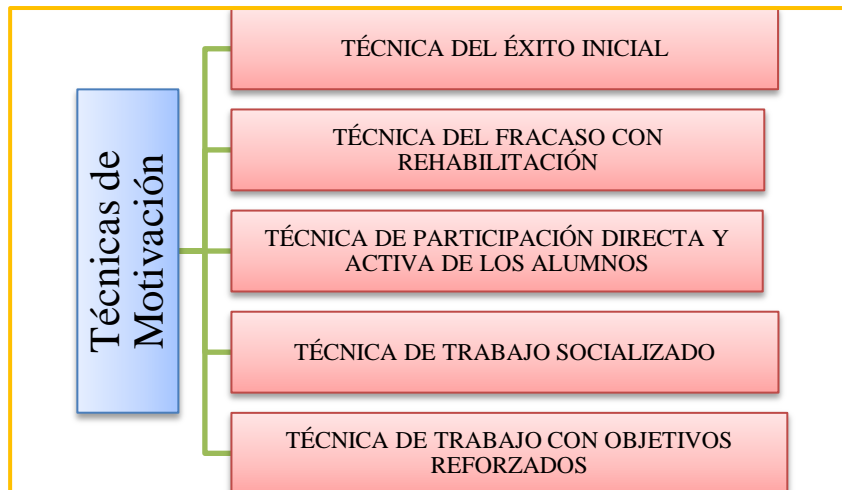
Técnicas de Motivación

TÉCNICA DEL ÉXITO INICIAL

TÉCNICA DEL FRACASO CON REHABILITACIÓN

TÉCNICA DE PARTICIPACIÓN DIRECTA Y ACTIVA DE LOS ALUMNOS

TÉCNICA DE TRABAJO SOCIALIZADO

TÉCNICA DE TRABAJO CON OBJETIVOS REFORZADOS